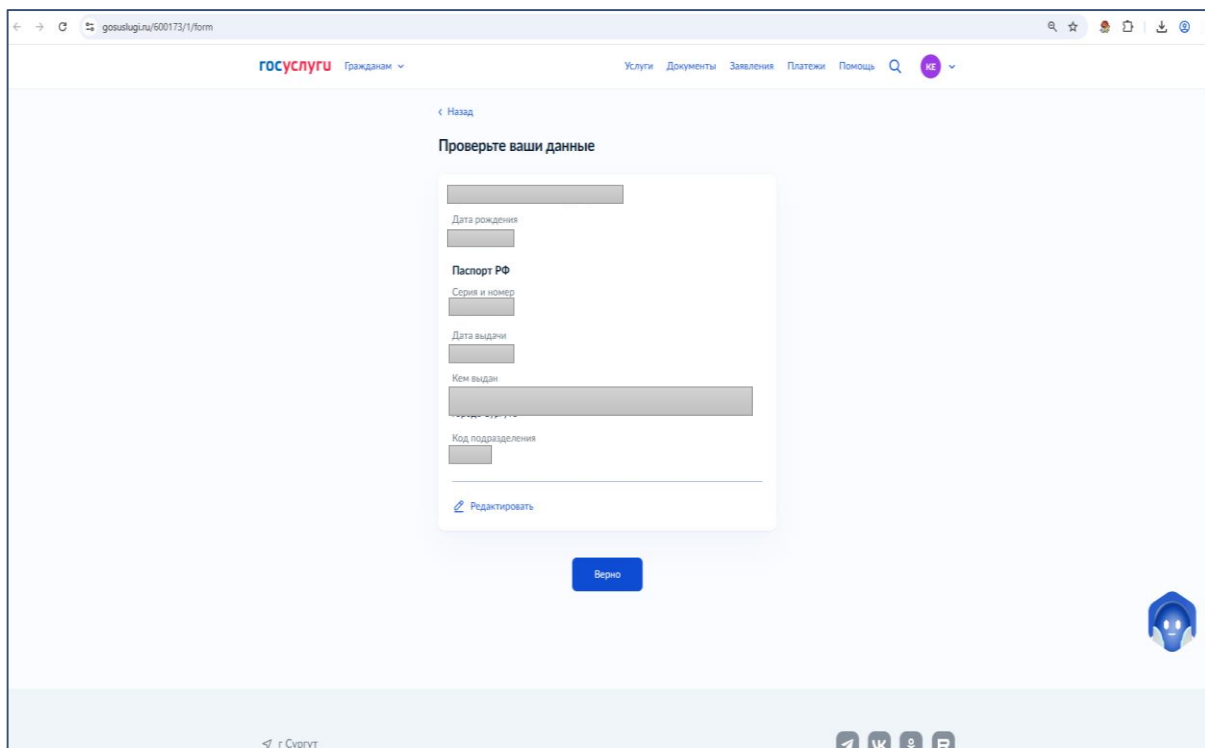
gosuslugi.ru/600173/1/form

госуслуги Гражданам

Услуги Документы Заявления Платежи Помощь КЕ

‹ Назад

Проверьте ваши данные

Дата рождения

Паспорт РФ

Серия и номер

Дата выдачи

Кем выдан

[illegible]

Код подразделения

Редактировать

Верно

г Сургут